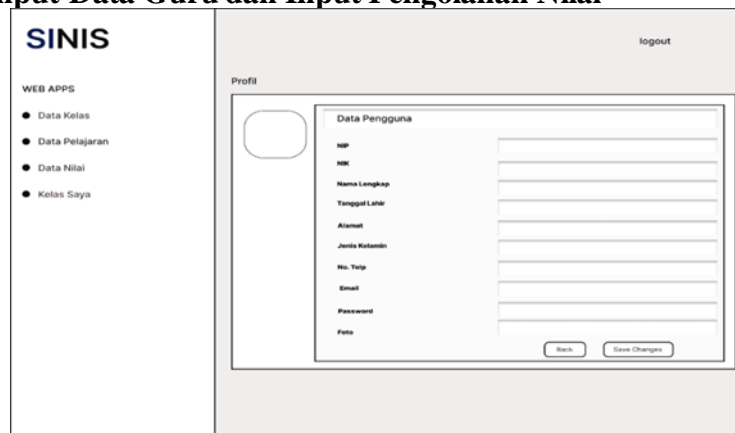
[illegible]put Data Guru dan Input Pengolahan Nilai

SINIS

WEB APPS

Data Kelas

Data Pelajaran

Data Nilai

Kelas Saya

logout

Profil

Data Pengguna

NIP

NIK

Nama Lengkap

Tanggal Lahir

Alamat

Jenis Kelamin

No. Telp

Email

Password

Foto

Back

Save Changes